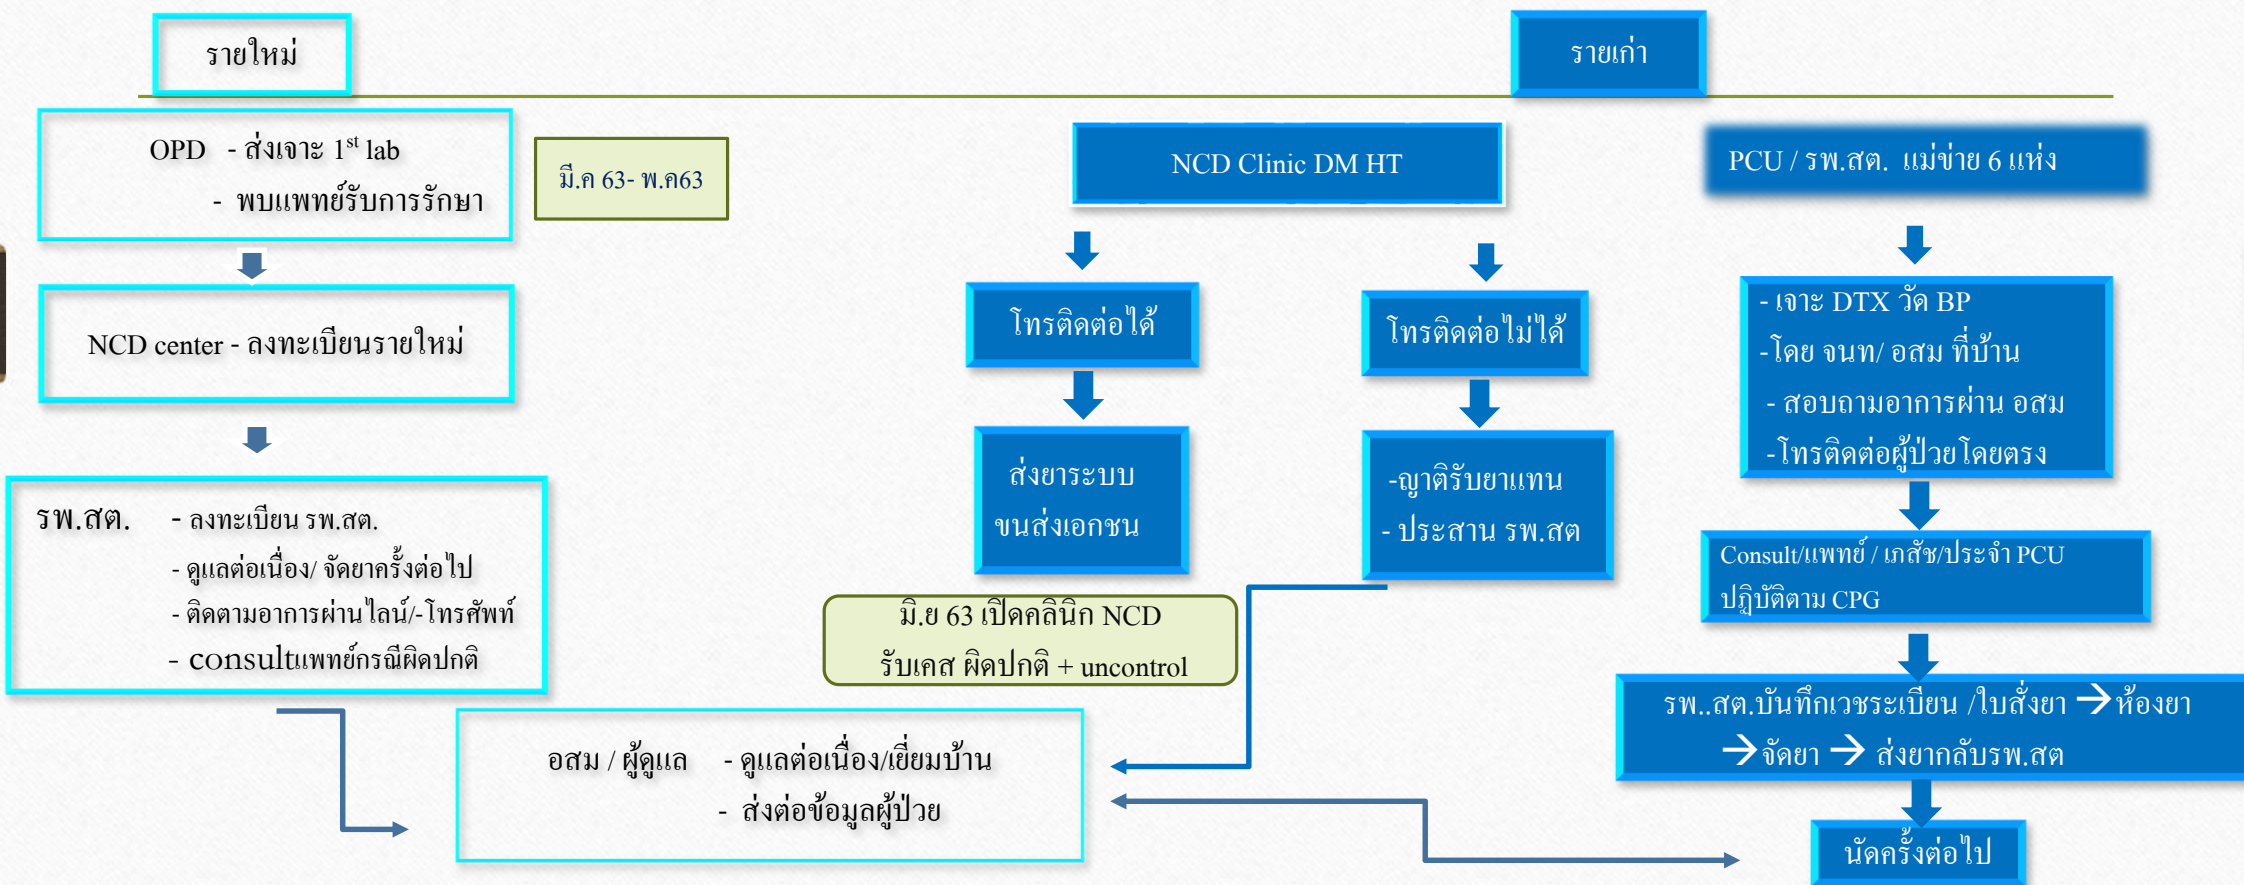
รายใหม่

รายเก่า

OPD - ส่งเจาะ 1$^{st}$ lab
- พบแพทย์รับการรักษา

มี.ค 63- พ.ค63

NCD center - ลงทะเบียนรายใหม่

รพ.สต. - ลงทะเบียน รพ.สต.
- ดูแลต่อเนื่อง/ จัดยาครั้งต่อไป
- ติดตามอาการผ่านไลน์/-โทรศัพท์
- consultแพทย์กรณีผิดปกติ

NCD Clinic DM HT

โทรติดต่อได้

ส่งยาระบบขนส่งเอกชน

โทรติดต่อไม่ได้

-ญาติรับยาแทน
- ประสาน รพ.สต

มิ.ย 63 เปิดคลินิก NCD
รับเคส ผิดปกติ + uncontrol

อสม / ผู้ดูแล - ดูแลต่อเนื่อง/เยี่ยมบ้าน
- ส่งต่อข้อมูลผู้ป่วย

PCU / รพ.สต. แม่ข่าย 6 แห่ง

- เจาะ DTX วัด BP
-โดย จนท/ อสม ที่บ้าน
- สอบถามอาการผ่าน อสม
-โทรติดต่อผู้ป่วยโดยตรง

Consult/แพทย์ / เภสัช/ประจำ PCU
ปฏิบัติตาม CPG

รพ..สต.บันทึกเวชระเบียน /ใบสั่งยา → ห้องยา
→ จัดยา → ส่งยากลับรพ.สต

นัดครั้งต่อไป